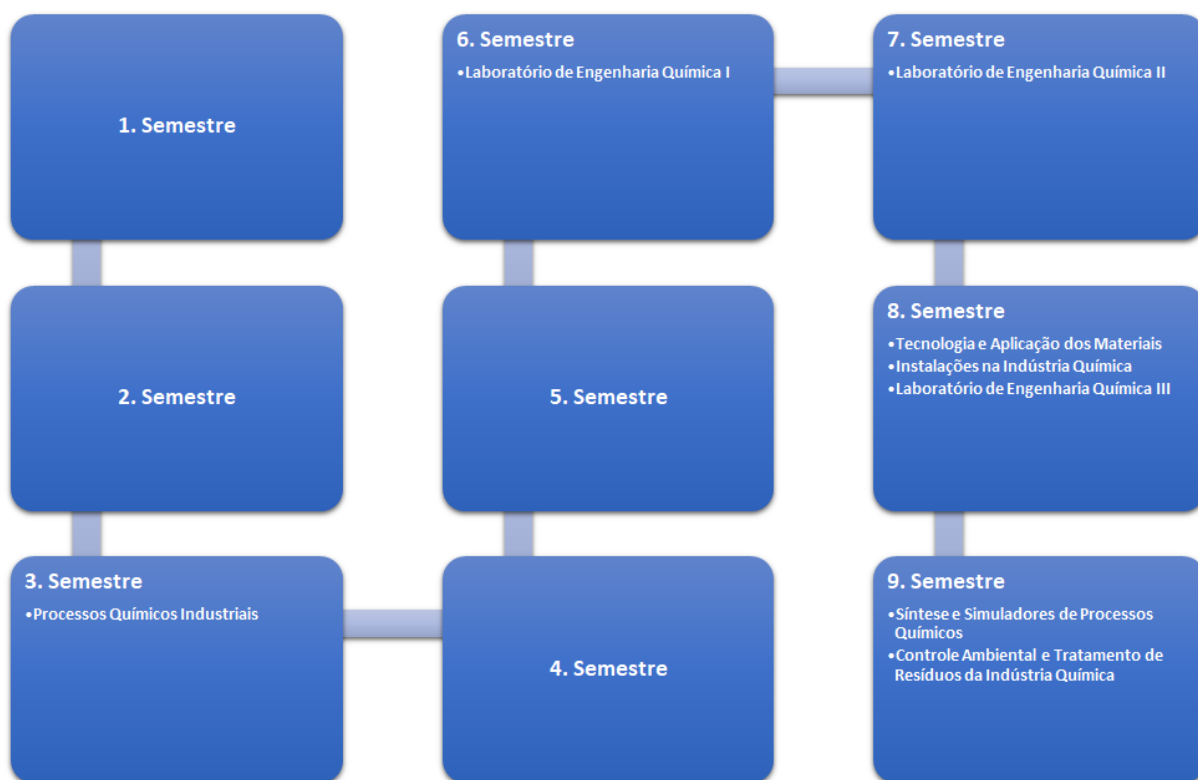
1. Semestre

2. Semestre

3. Semestre
•Processos Químicos Industriais

4. Semestre

5. Semestre

6. Semestre
•Laboratório de Engenharia Química I

7. Semestre
•Laboratório de Engenharia Química II

8. Semestre
•Tecnologia e Aplicação dos Materiais
•Instalações na Indústria Química
•Laboratório de Engenharia Química III

9. Semestre
•Síntese e Simuladores de Processos Químicos
•Controle Ambiental e Tratamento de Resíduos da Indústria Química